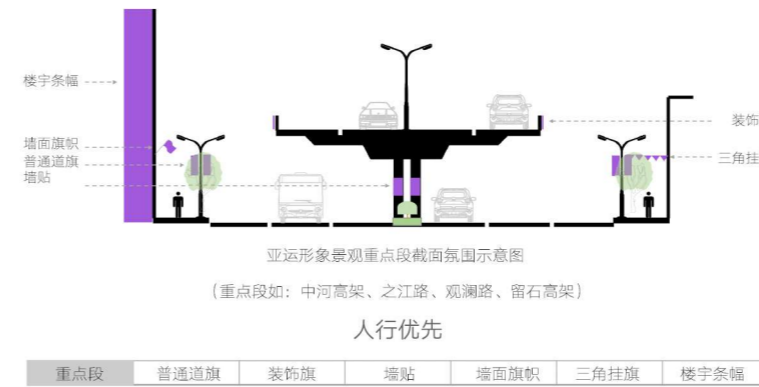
楼宇条幅

墙面旗帜
普通道旗
墙贴

装饰

三角挂

亚运形象景观重点段截面氛围示意图

（重点段如：中河高架、之江路、观澜路、留石高架）

人行优先

| 重点段 | 普通道旗 | 装饰旗 | 墙贴 | 墙面旗帜 | 三角挂旗 | 楼宇条幅 |
|---|---|---|---|---|---|---|